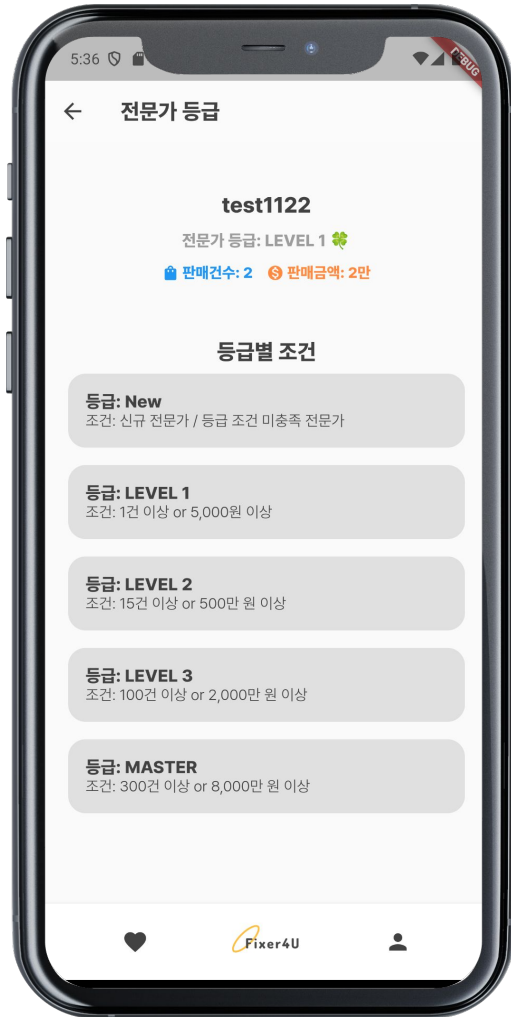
5:36

DEBUG

전문가 등급

test1122

전문가 등급: LEVEL 1 🍀

판매건수: 2 판매금액: 2만

등급별 조건

등급: New
조건: 신규 전문가 / 등급 조건 미충족 전문가

등급: LEVEL 1
조건: 1건 이상 or 5,000원 이상

등급: LEVEL 2
조건: 15건 이상 or 500만 원 이상

등급: LEVEL 3
조건: 100건 이상 or 2,000만 원 이상

등급: MASTER
조건: 300건 이상 or 8,000만 원 이상

Fixer4U